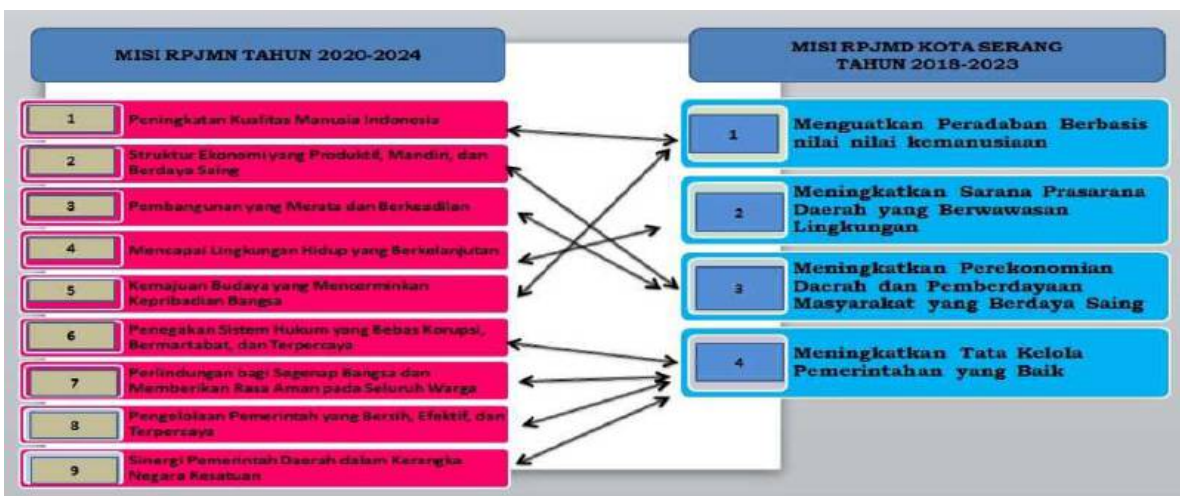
MISI RPJMN TAHUN 2020-2024

1 Peningkatan Kualitas Manusia Indonesia

2 Struktur Ekonomi yang Produktif, Mandiri, dan Berdaya Saing

3 Pembangunan yang Merata dan Berkeadilan

4 Mencapai Lingkungan Hidup yang Berkelanjutan

5 Kemajuan Budaya yang Mencerminkan Kepribadian Bangsa

6 Penegakan Sistem Hukum yang Bebas Korupsi, Bermartabat, dan Terpercaya

7 Perlindungan bagi Segenap Bangsa dan Memberikan Rasa Aman pada Seluruh Warga

8 Pengelolaan Pemerintah yang Bersih, Efektif, dan Terpercaya

9 Sinergi Pemerintah Daerah dalam Kerangka Negara Kesatuan

MISI RPJMD KOTA SERANG TAHUN 2018-2023

1 Menguatkan Peradaban Berbasis nilai nilai kemanusiaan

2 Meningkatkan Sarana Prasarana Daerah yang Berwawasan Lingkungan

3 Meningkatkan Perekonomian Daerah dan Pemberdayaan Masyarakat yang Berdaya Saing

4 Meningkatkan Tata Kelola Pemerintahan yang Baik